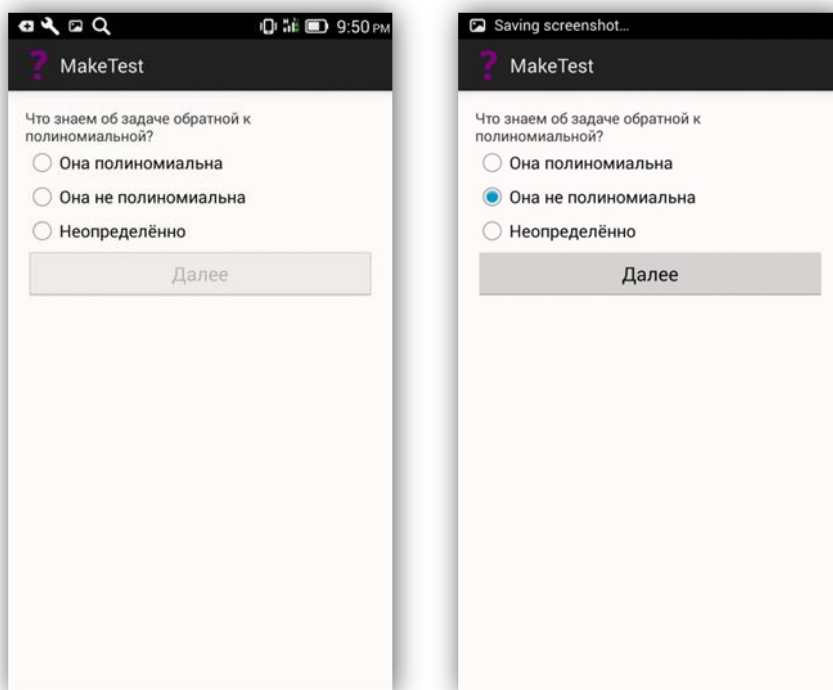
9:50 PM

?

MakeTest

Что знаем об задаче обратной к полиномиальной?

Она полиномиальна

Она не полиномиальна

Неопределённо

Далее

Saving screenshot...

?

MakeTest

Что знаем об задаче обратной к полиномиальной?

Она полиномиальна

Она не полиномиальна

Неопределённо

Далее